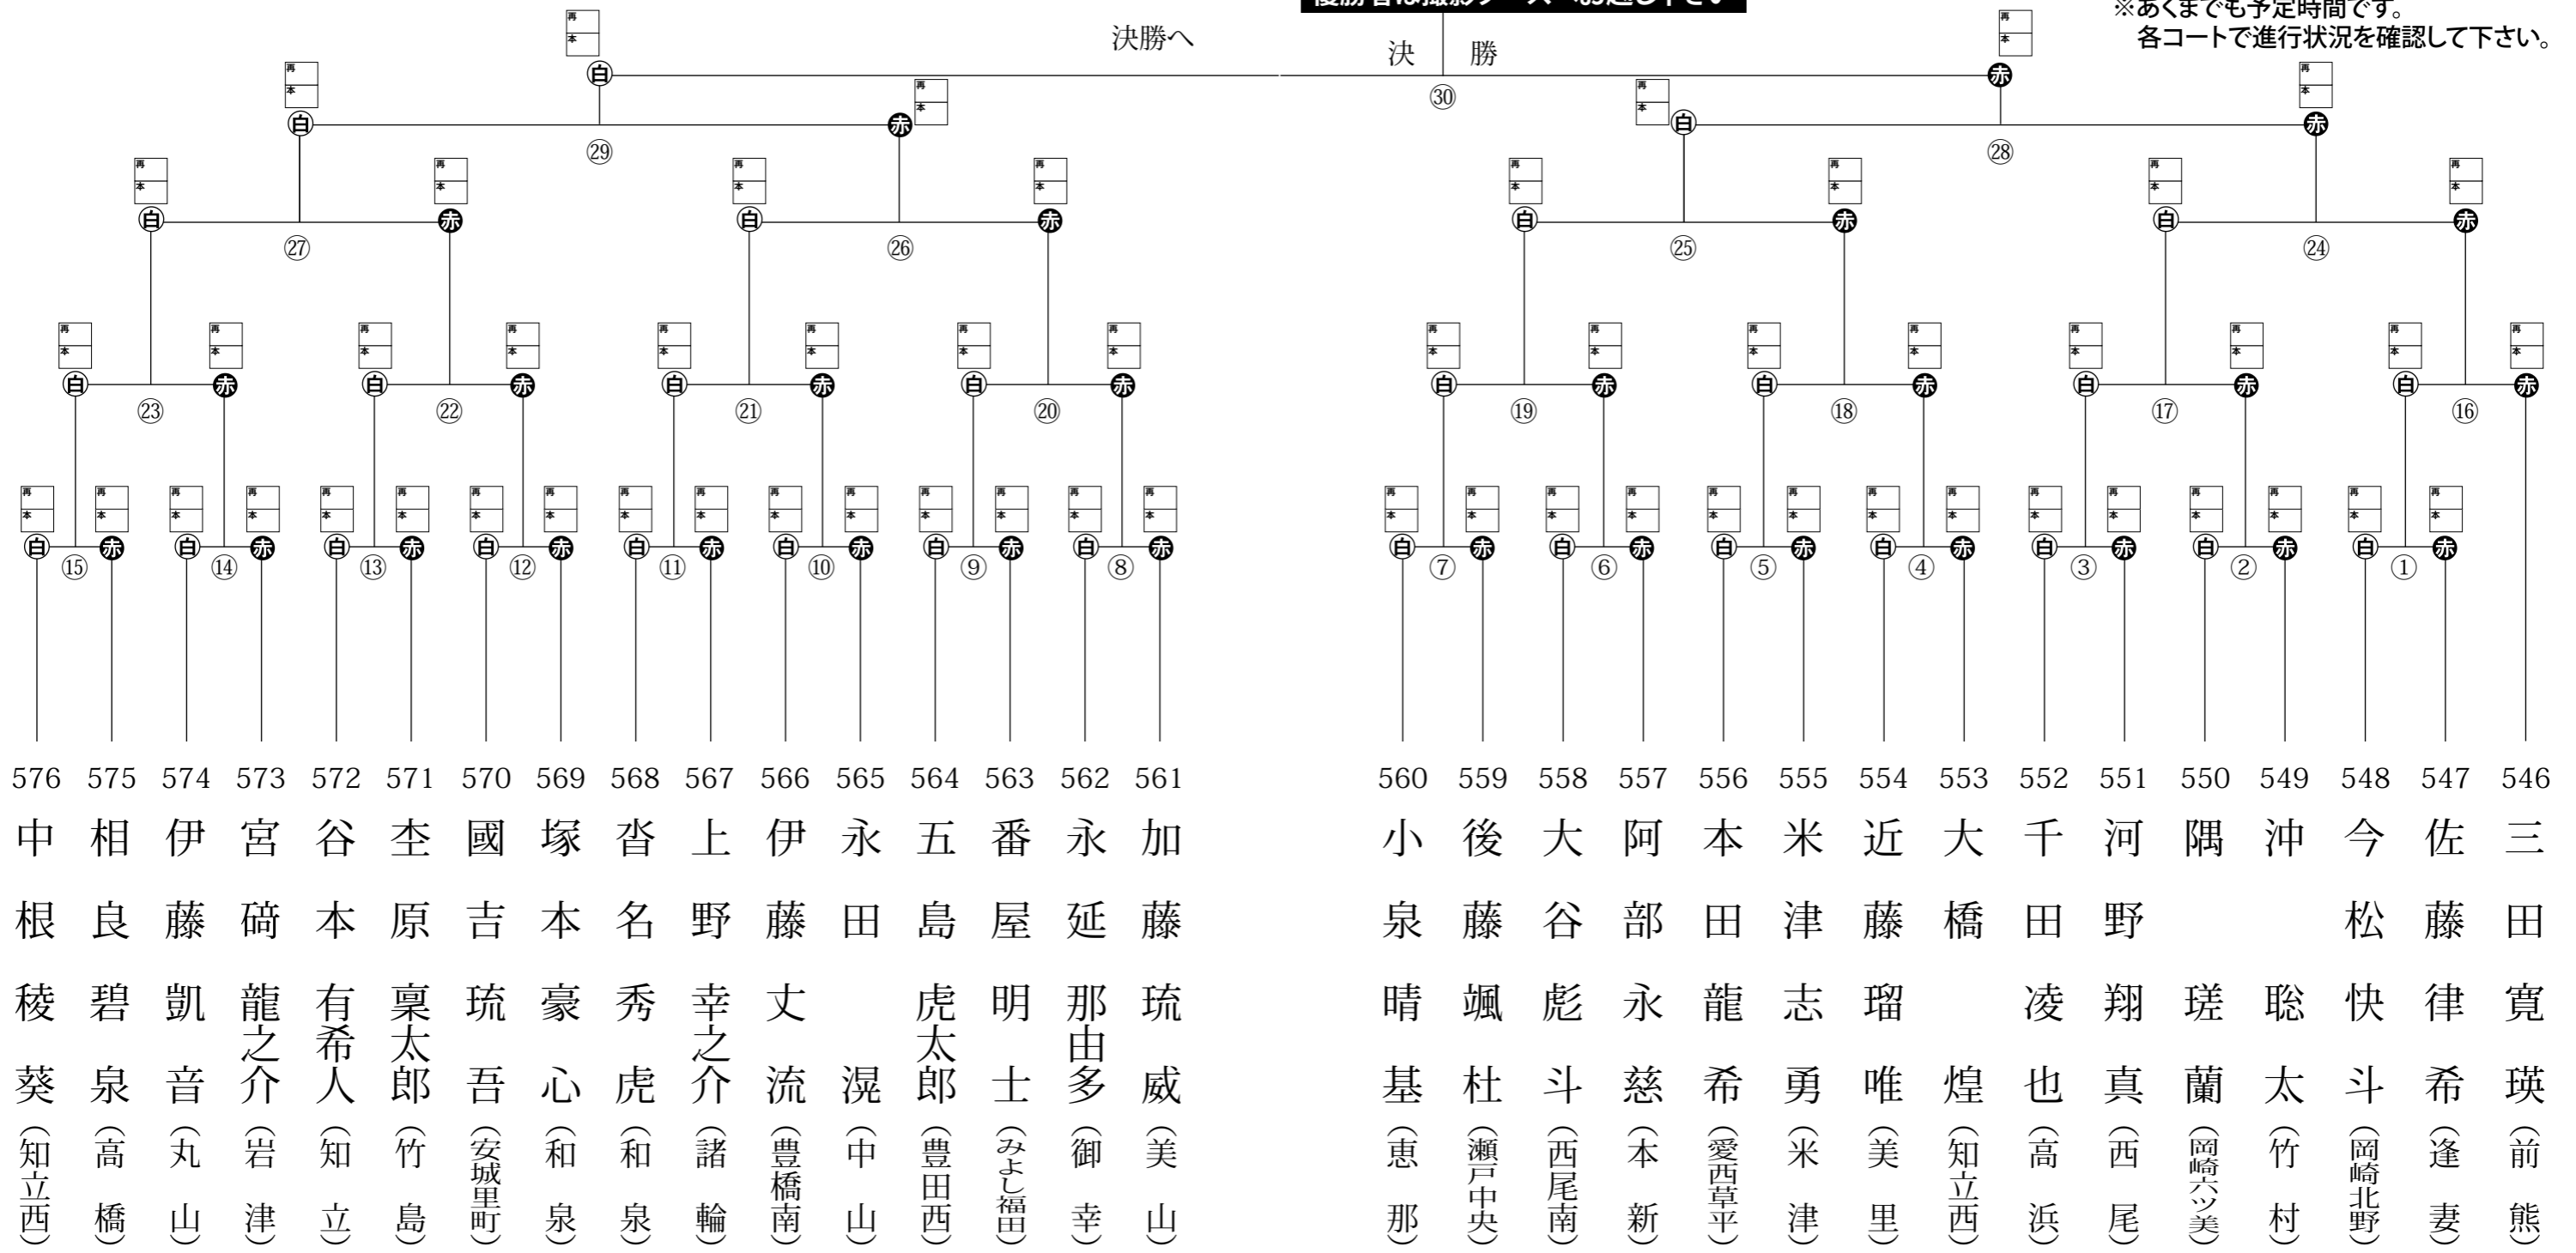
※あくまでも予定時間です。
各コートで進行状況を確認して下さい。

決勝へ
決　勝
㉚
㉙ ㉘
㉗ ㉖ ㉕ ㉔
㉓ ㉒ ㉑ ⑳ ⑲ ⑱ ⑰ ⑯
⑮ ⑭ ⑬ ⑫ ⑪ ⑩ ⑨ ⑧ ⑦ ⑥ ⑤ ④ ③ ② ①

576 中根稜葵（知立西）
575 相良碧泉（高橋）
574 伊藤凱音（丸山）
573 宮碕龍之介（岩津）
572 谷本有希人（知立）
571 杢原稟太郎（竹島）
570 國吉琉吾（安城里町）
569 塚本豪心（和泉）
568 沓名秀虎（和泉）
567 上野幸之介（諸輪）
566 伊藤丈流（豊橋南）
565 永田滉（中山）
564 五島虎太郎（豊田西）
563 番屋明士（みよし福田）
562 永延那由多（御幸）
561 加藤琉威（美山）

560 小泉晴基（恵那）
559 後藤颯杜（瀬戸中央）
558 大谷彪斗（西尾南）
557 阿部永慈（本新）
556 本田龍希（愛西草平）
555 米津志勇（米津）
554 近藤瑠唯（美里）
553 大橋煌（知立西）
552 千田凌也（高浜）
551 河野翔真（西尾）
550 隅瑳蘭（岡崎六ツ美）
549 沖聡太（竹村）
548 今松快斗（岡崎北野）
547 佐藤律希（逢妻）
546 三田寛瑛（前熊）